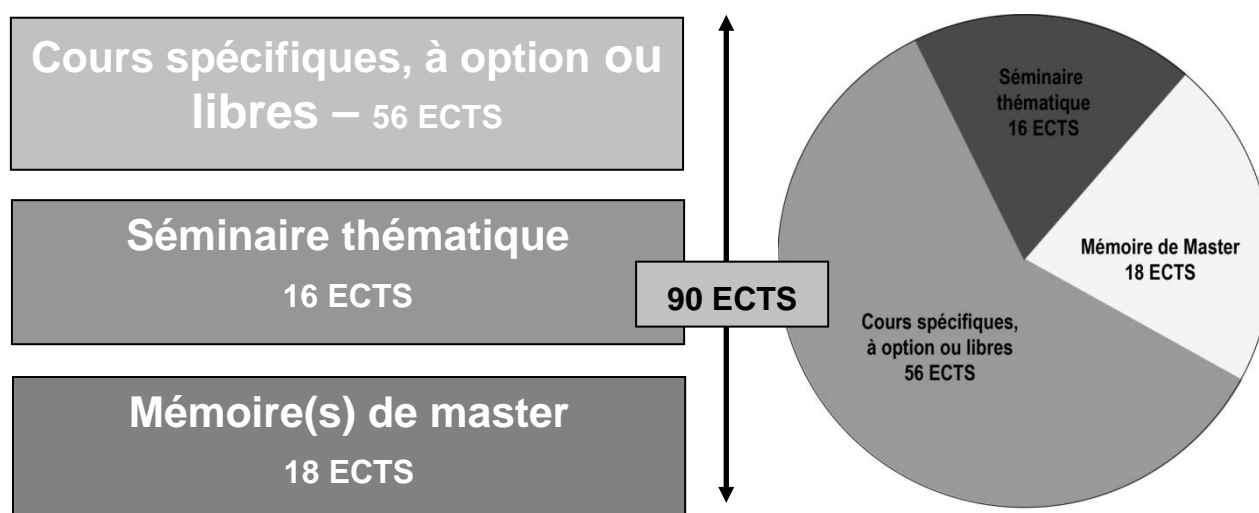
Cours spécifiques, à option ou libres – 56 ECTS

Séminaire thématique
16 ECTS

Mémoire(s) de master
18 ECTS

90 ECTS

Séminaire thématique
16 ECTS

Mémoire de Master
18 ECTS

Cours spécifiques, à option ou libres
56 ECTS